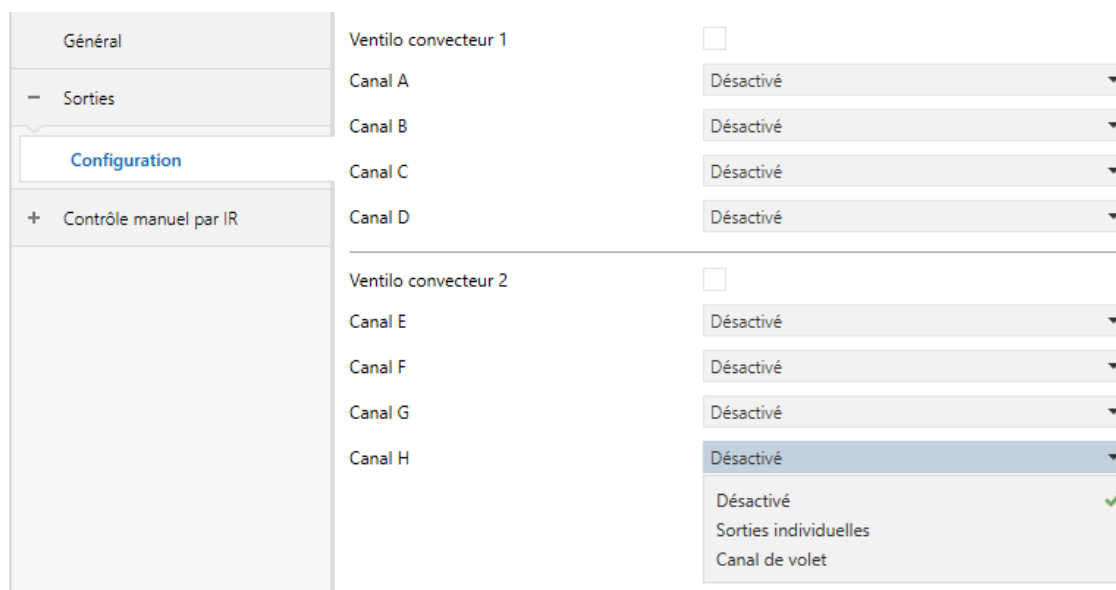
Général

− Sorties

Configuration

+ Contrôle manuel par IR

Ventilo convecteur 1

Canal A | Désactivé

Canal B | Désactivé

Canal C | Désactivé

Canal D | Désactivé

Ventilo convecteur 2

Canal E | Désactivé

Canal F | Désactivé

Canal G | Désactivé

Canal H | Désactivé

Désactivé
Sorties individuelles
Canal de volet